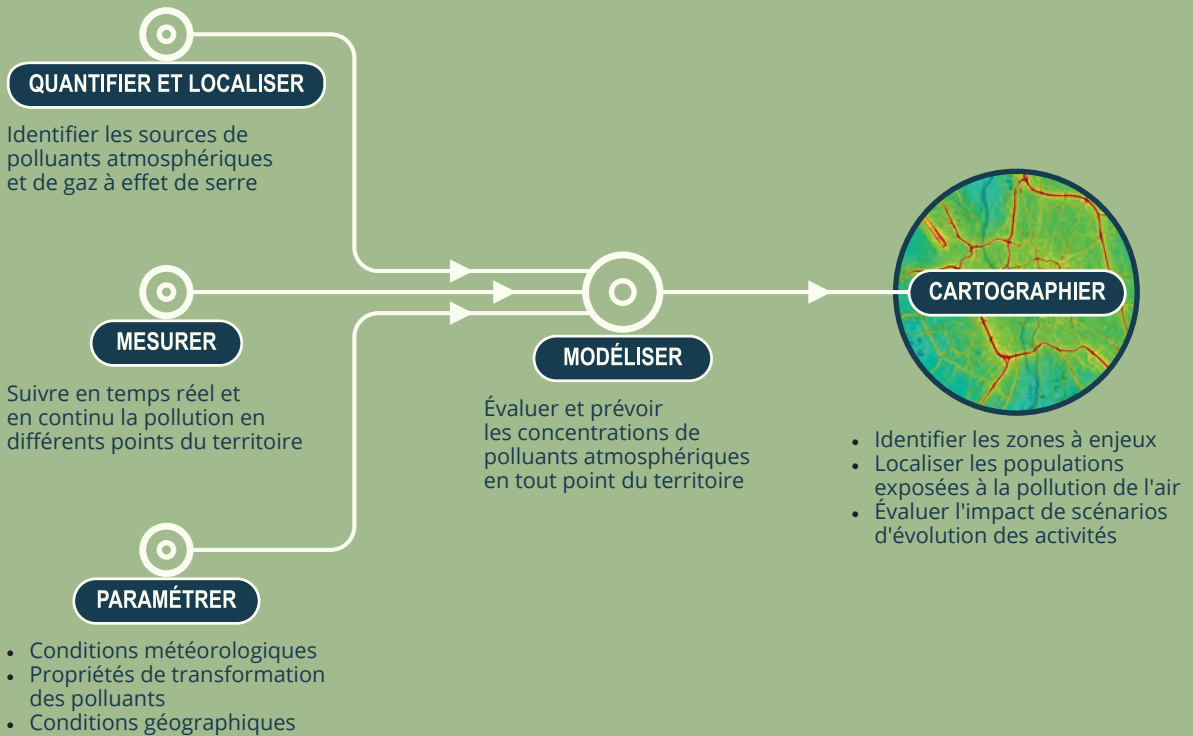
QUANTIFIER ET LOCALISER

Identifier les sources de polluants atmosphériques et de gaz à effet de serre

MESURER

Suivre en temps réel et en continu la pollution en différents points du territoire

PARAMÉTRER

- Conditions météorologiques
- Propriétés de transformation des polluants
- Conditions géographiques

MODÉLISER

Évaluer et prévoir les concentrations de polluants atmosphériques en tout point du territoire

CARTOGRAPHIER

- Identifier les zones à enjeux
- Localiser les populations exposées à la pollution de l'air
- Évaluer l'impact de scénarios d'évolution des activités